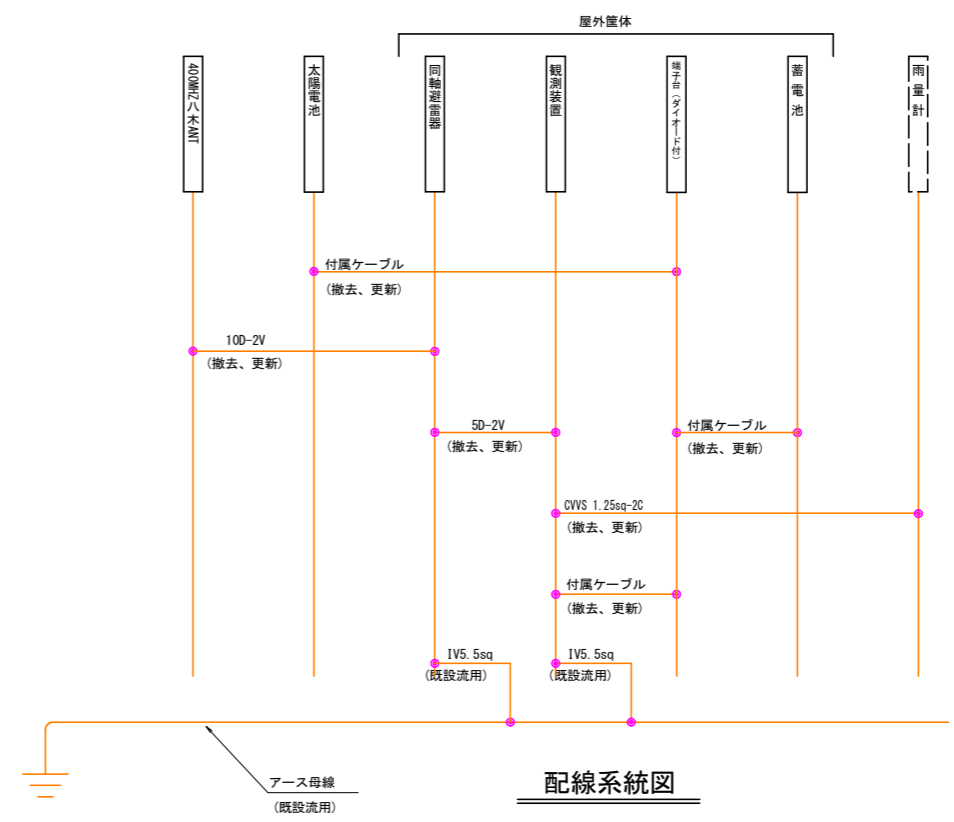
屋外筐体

400MHz八木ANT

太陽電池

同軸避雷器

観測装置

端子台（ダイオード付）

蓄電池

雨量計

付属ケーブル
（撤去、更新）

10D-2V
（撤去、更新）

5D-2V
（撤去、更新）

付属ケーブル
（撤去、更新）

CVVS 1.25sq-2C
（撤去、更新）

付属ケーブル
（撤去、更新）

IV5.5sq
（既設流用）

IV5.5sq
（既設流用）

アース母線
（既設流用）

配線系統図